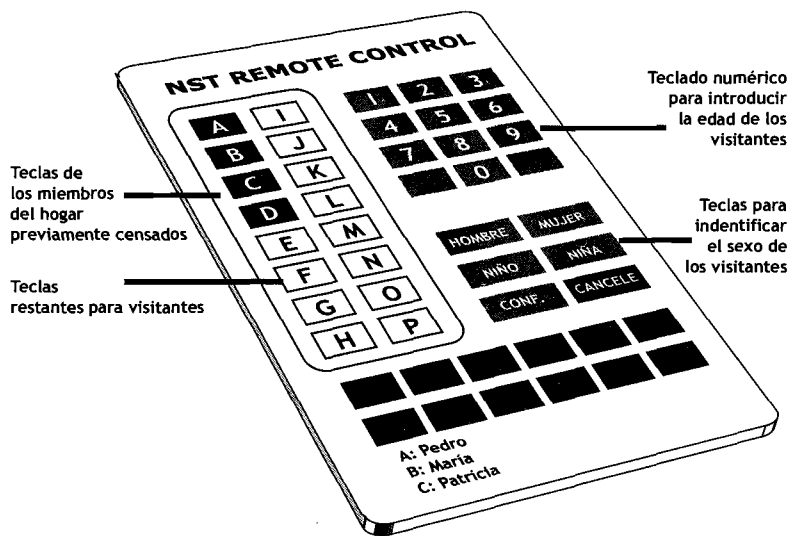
NST REMOTE CONTROL

Teclado numérico para introducir la edad de los visitantes

1 2 3
4 5 6
7 8 9
0

A I
B J
C K
D L
E M
F N
G O
H P

Teclas de los miembros del hogar previamente censados

Teclas restantes para visitantes

Teclas para indentificar el sexo de los visitantes

HOMBRE MUJER
NIÑO NIÑA
CONF. CANCELE

A: Pedro
B: María
C: Patricia